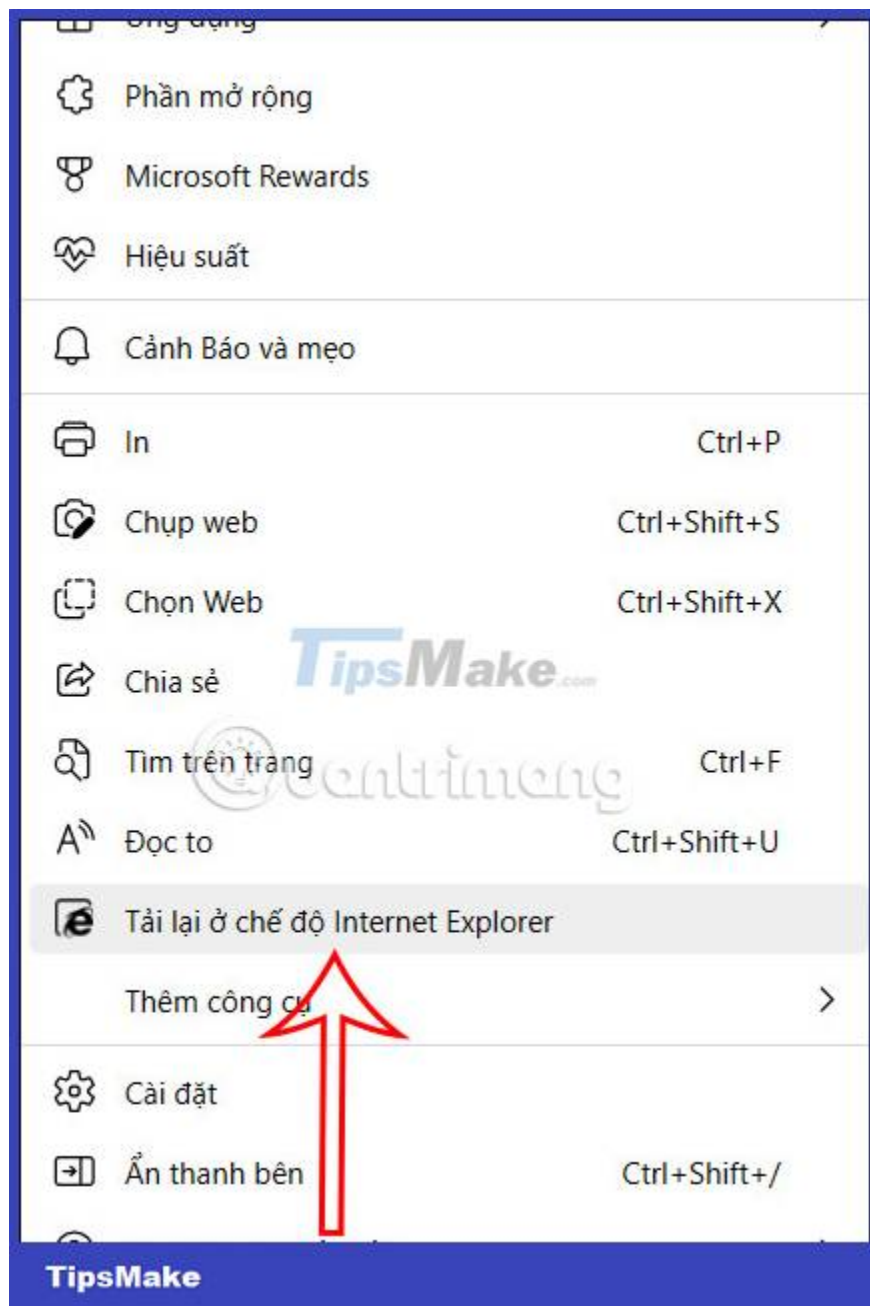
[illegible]

Phần mở rộng

Microsoft Rewards

Hiệu suất

Cảnh Báo và mẹo

In Ctrl+P

Chụp web Ctrl+Shift+S

Chọn Web Ctrl+Shift+X

Chia sẻ

TipsMake.com

Tìm trên trang Ctrl+F

Quantrimang

Đọc to Ctrl+Shift+U

Tải lại ở chế độ Internet Explorer

Thêm công cụ

Cài đặt

Ẩn thanh bên Ctrl+Shift+/

TipsMake